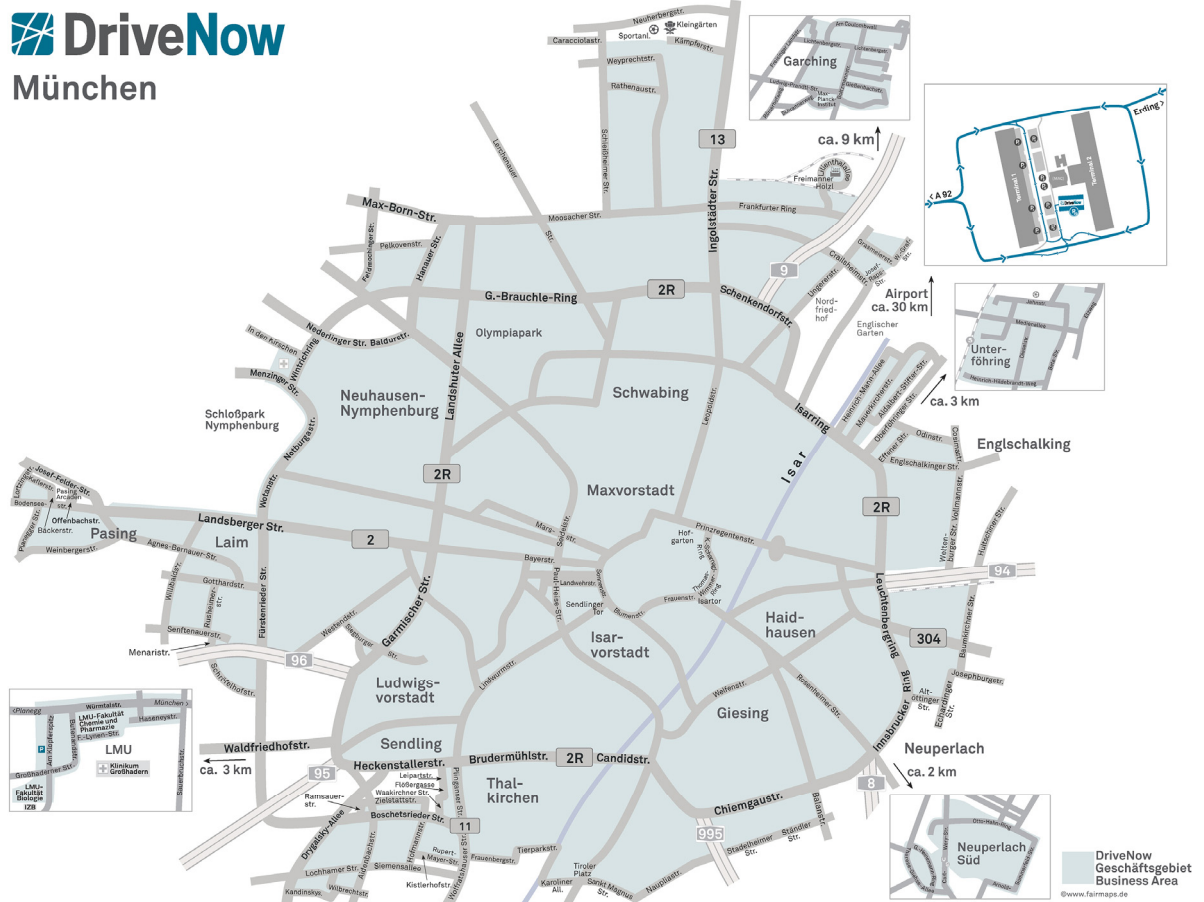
DriveNow
München

Neuherbergstr.
Kleingärten
Caracciolastr.
Sportanl.
Kämpferstr.
Weyprechtstr.
Rathenaustr.
Schleißheimer Str.
Lerchenauer
13
Ingolstädter Str.
Garching
ca. 9 km
Freimanner Holzl
Lilienthalallee
Erding
A 92
Terminal 1
Terminal 2
Max-Born-Str.
Moosacher Str.
Frankfurter Ring
Feldmochinger Str.
Pelkovenstr.
Hanauer Str.
9
G.-Brauchle-Ring
2R
Schenkendorfstr.
Nordfriedhof
Ungererstr.
Airport
ca. 30 km
Unterföhring
Nederlinger Str.
Baldurstr.
Olympiapark
Englischer Garten
In den Kirschen
Wintrichring
Menzinger Str.
Neuhausen-Nymphenburg
Landshuter Allee
Schwabing
Isarring
ca. 3 km
Schloßpark Nymphenburg
Neuburgerstr.
Leopoldstr.
Englschalking
Odinstr.
Englschalkinger Str.
2R
Josef-Felder-Str.
Pasing Arcaden
Offenbachstr.
Bodensee
Bäckerstr.
Weinbergerstr.
Pasing
Landsberger Str.
Laim
Agnes-Bernauer-Str.
2
Maxvorstadt
Isar
Prinzregentenstr.
Hofgarten
2R
Bayerstr.
Landwehrstr.
Sendlinger Tor
Blumenstr.
Frauenstr.
Isartor
Gotthardstr.
Senftenauerstr.
Menaristr.
Fürstenrieder Str.
Garmischer Str.
Westendstr.
96
Ludwigsvorstadt
Isarvorstadt
Haidhausen
Leuchtenbergring
304
94
Giesing
Innsbrucker Ring
Josephburgstr.
LMU
Würmtalstr.
LMU-Fakultät Chemie und Pharmazie
Haseneystr.
Klinikum Großhadern
Großhaderner Str.
LMU-Fakultät Biologie
IZB
Waldfriedhofstr.
ca. 3 km
Sendling
Heckenstallerstr.
Brudermühlstr.
2R
Candidstr.
Neuperlach
ca. 2 km
95
Leipartstr.
Flößergasse
Waakirchner Str.
Zielstattstr.
Boschetsrieder Str.
Thalkirchen
8
11
Chiemgaustr.
995
Neuperlach Süd
Tierparkstr.
Frauenbergstr.
Siemensallee
Kistlerhofstr.
Tiroler Platz
Naupliastr.
Stadelheimer Str.
Balanstr.
DriveNow Geschäftsgebiet Business Area
©www.fairmaps.de